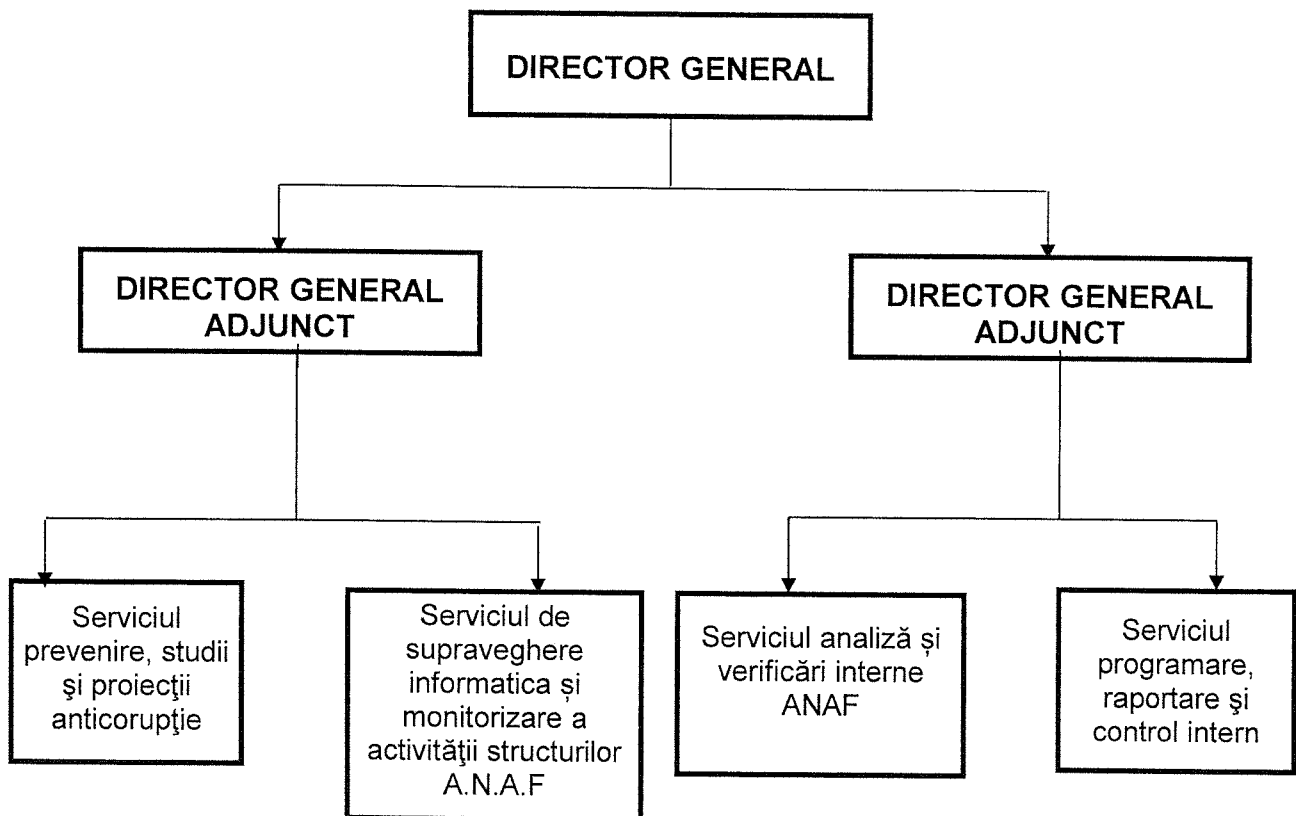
DIRECTOR GENERAL

DIRECTOR GENERAL ADJUNCT

DIRECTOR GENERAL ADJUNCT

Serviciul prevenire, studii şi proiecţii anticorupţie

Serviciul de supraveghere informatica și monitorizare a activităţii structurilor A.N.A.F

Serviciul analiză și verificări interne ANAF

Serviciul programare, raportare şi control intern